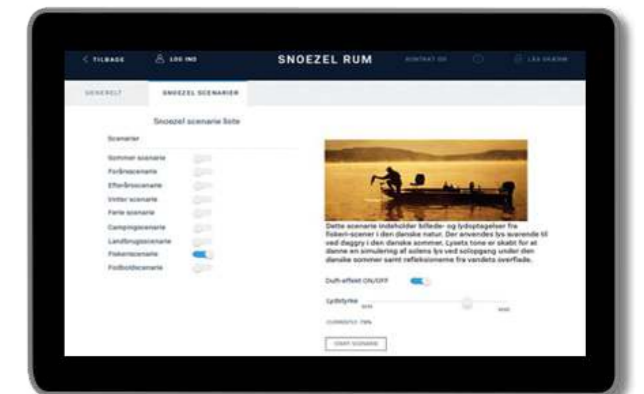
< TILBAGE LOG IND SNOEZEL RUM KONTAKT OS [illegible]

GENERELT SNOEZEL SCENARIER

Snoezel scenarie liste

Scenarier

Sommer scenarie
Forårsscenarie
Efterårsscenarie
Vinter scenarie
Ferie scenarie
Campingscenarie
Landbrugsscenarie
Fiskerscenarie
Fodboldscenarie

Dette scenarie indeholder billede- og lydoptagelser fra fisker-scener i den danske natur. Der anvendes lys svarende til ved daggry i den danske sommer. Lysets tone er skabt for at danne en simulering af solens lys ved solopgang under den danske sommer samt refleksionerne fra vandets overflade.

Duft-effekt ON/OFF

Lydstyrke

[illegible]

START SCENARIE